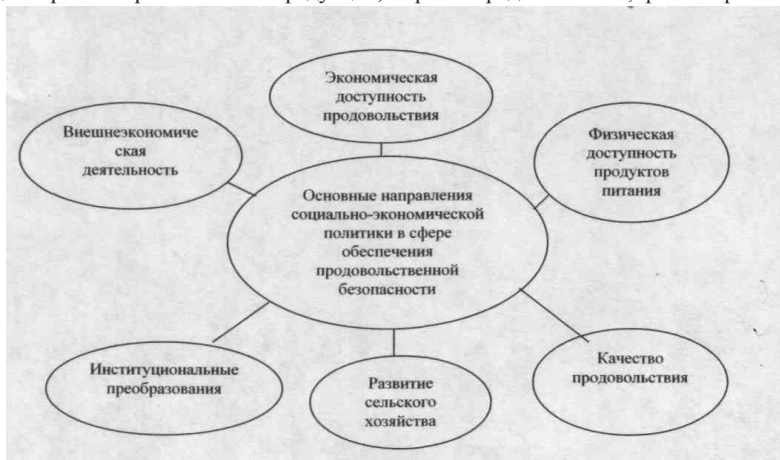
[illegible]

Экономическая доступность продовольствия

Внешнеэкономическая деятельность

Физическая доступность продуктов питания

Основные направления социально-экономической политики в сфере обеспечения продовольственной безопасности

Институциональные преобразования

Развитие сельского хозяйства

Качество продовольствия